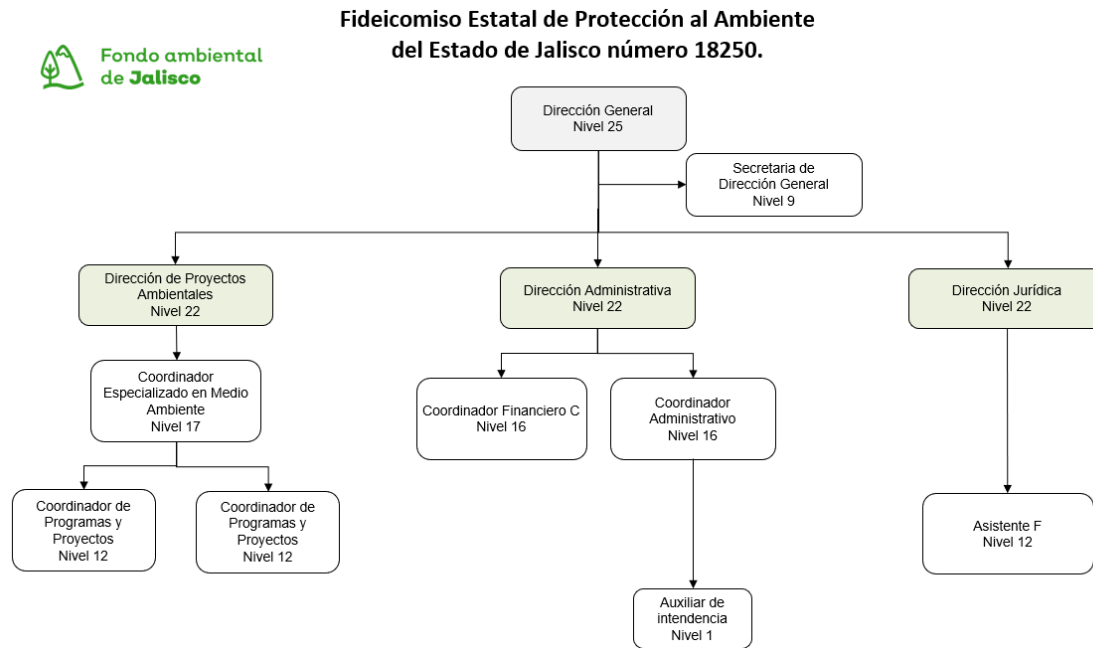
Fideicomiso Estatal de Protección al Ambiente del Estado de Jalisco número 18250.

Fondo ambiental de Jalisco

Dirección General
Nivel 25

Secretaria de Dirección General
Nivel 9

Dirección de Proyectos Ambientales
Nivel 22

Dirección Administrativa
Nivel 22

Dirección Jurídica
Nivel 22

Coordinador Especializado en Medio Ambiente
Nivel 17

Coordinador Financiero C
Nivel 16

Coordinador Administrativo
Nivel 16

Coordinador de Programas y Proyectos
Nivel 12

Coordinador de Programas y Proyectos
Nivel 12

Asistente F
Nivel 12

Auxiliar de intendencia
Nivel 1